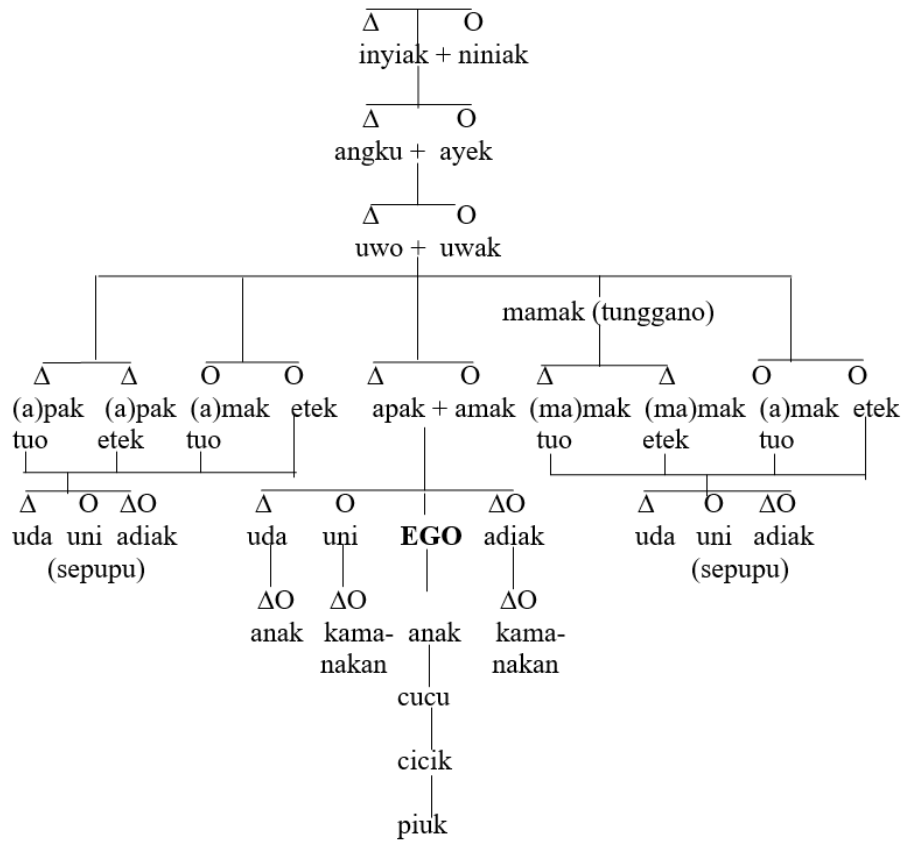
Δ O
inyiak + niniak

Δ O
angku + ayek

Δ O
uwo + uwak

mamak (tunggano)

Δ Δ O O Δ O Δ Δ O O
(a)pak tuo (a)pak etek (a)mak tuo etek apak + amak (ma)mak tuo (ma)mak etek (a)mak tuo etek

Δ O ΔO
uda uni adiak
(sepupu)

Δ O ΔO
uda uni **EGO** adiak

ΔO ΔO ΔO
anak kamanakan anak kamanakan

cucu

cicik

piuk

Δ O ΔO
uda uni adiak
(sepupu)